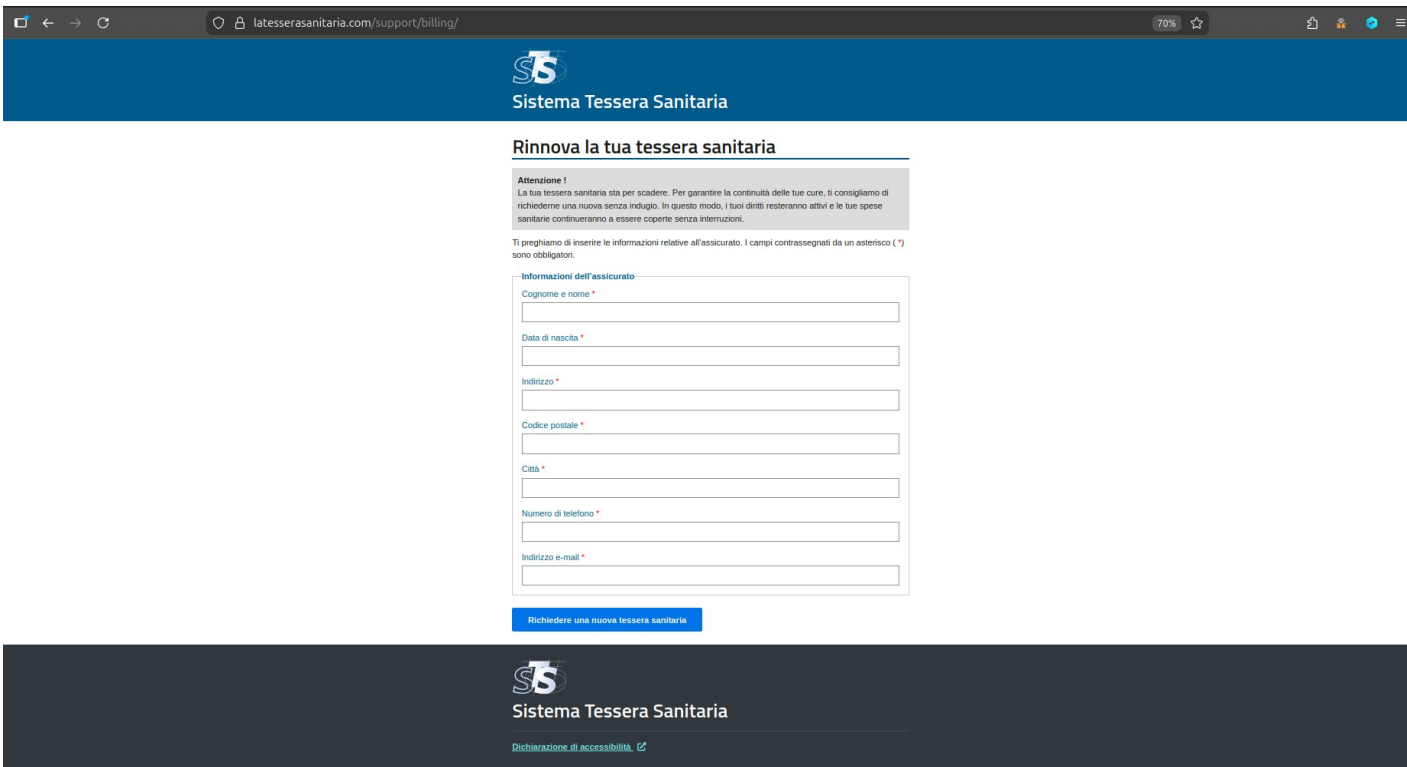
latesserasanitaria.com/support/billing/

70%

STS

Sistema Tessera Sanitaria

Rinnova la tua tessera sanitaria

Attenzione !
La tua tessera sanitaria sta per scadere. Per garantire la continuità delle tue cure, ti consigliamo di richiederne una nuova senza indugio. In questo modo, i tuoi diritti resteranno attivi e le tue spese sanitarie continueranno a essere coperte senza interruzioni.

Ti preghiamo di inserire le informazioni relative all'assicurato. I campi contrassegnati da un asterisco ( * ) sono obbligatori.

Informazioni dell'assicurato

Cognome e nome *

Data di nascita *

Indirizzo *

Codice postale *

Città *

Numero di telefono *

Indirizzo e-mail *

Richiedere una nuova tessera sanitaria

STS

Sistema Tessera Sanitaria

Dichiarazione di accessibilità